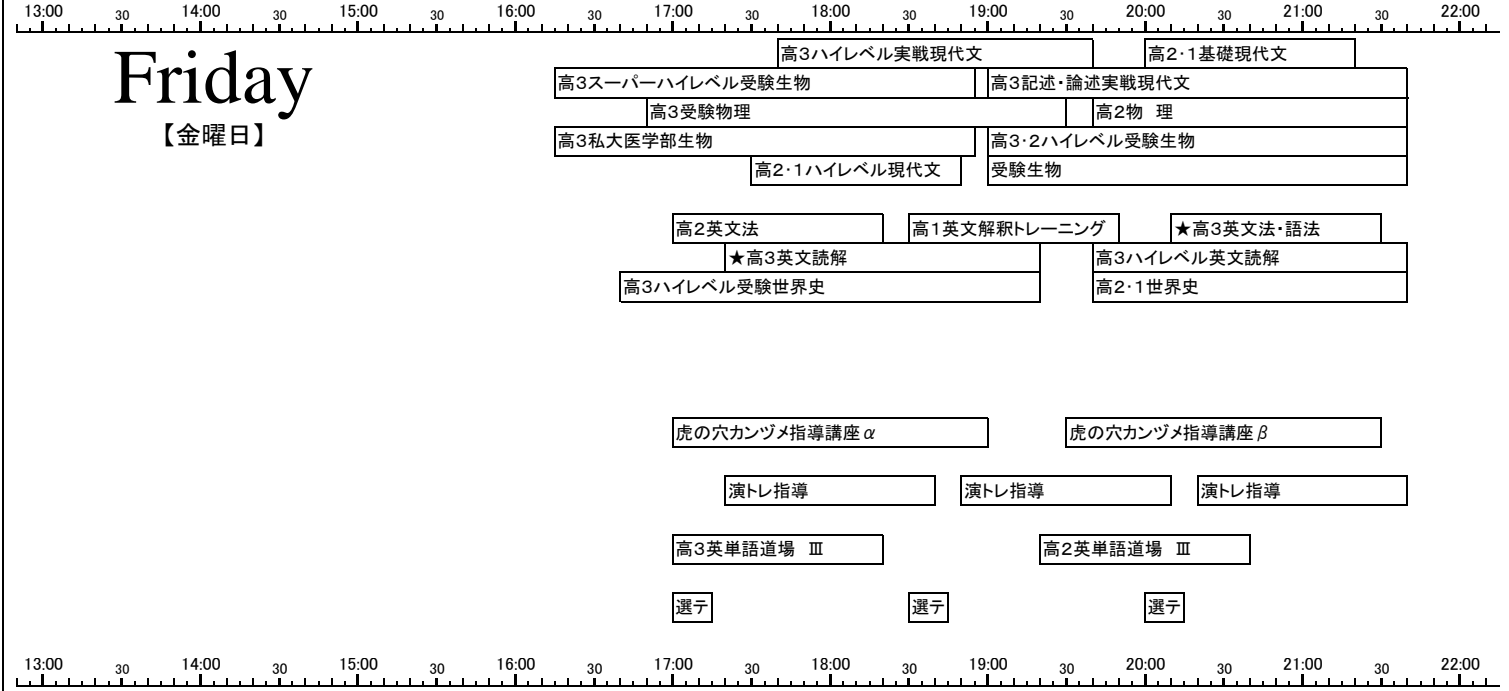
13:00 30 14:00 30 15:00 30 16:00 30 17:00 30 18:00 30 19:00 30 20:00 30 21:00 30 22:00

Friday
【金曜日】

高3ハイレベル実戦現代文
高2･1基礎現代文
高3スーパーハイレベル受験生物
高3記述･論述実戦現代文
高3受験物理
高2物 理
高3私大医学部生物
高3･2ハイレベル受験生物
高2･1ハイレベル現代文
受験生物

高2英文法
高1英文解釈トレーニング
★高3英文法･語法
★高3英文読解
高3ハイレベル英文読解
高3ハイレベル受験世界史
高2･1世界史

虎の穴カンヅメ指導講座$\alpha$
虎の穴カンヅメ指導講座$\beta$

演トレ指導
演トレ指導
演トレ指導

高3英単語道場 Ⅲ
高2英単語道場 Ⅲ

選テ
選テ
選テ

13:00 30 14:00 30 15:00 30 16:00 30 17:00 30 18:00 30 19:00 30 20:00 30 21:00 30 22:00